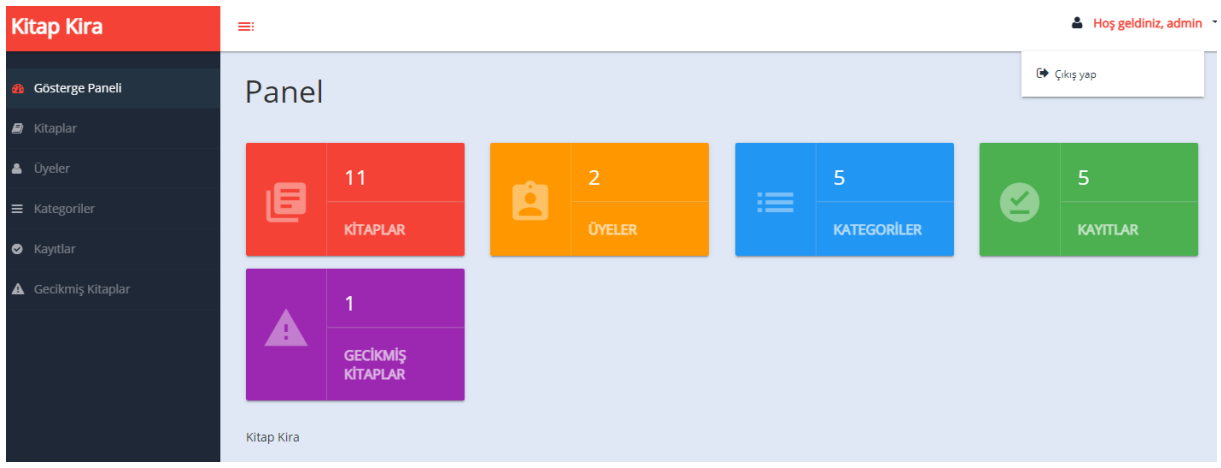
Kitap Kira

Hoş geldiniz, admin

Çıkış yap

Gösterge Paneli
Kitaplar
Üyeler
Kategoriler
Kayıtlar
Gecikmiş Kitaplar

Panel

11
KİTAPLAR

2
ÜYELER

5
KATEGORİLER

5
KAYITLAR

1
GECİKMİŞ KİTAPLAR

Kitap Kira